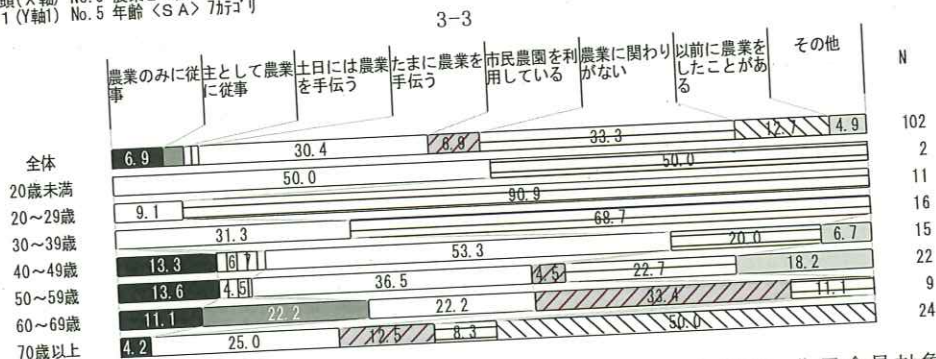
頭(X軸) No.5 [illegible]
1 (Y軸1) No.5 年齢 <SA> 7カテゴリ

3-3

| | 農業のみに従事 | 主として農業に従事 | 土日には農業を手伝う | たまに農業を手伝う | 市民農園を利用している | 農業に関わりがない | 以前に農業をしたことがある | その他 | N |
|---|---|---|---|---|---|---|---|---|---|
| 全体 | 6.9 | | | 30.4 | 6.9 | 33.3 | 12.7 | 4.9 | 102 |
| 20歳未満 | | | | 50.0 | | 50.0 | | | 2 |
| 20～29歳 | 9.1 | | | | | 90.9 | | | 11 |
| 30～39歳 | | | | 31.3 | | 68.7 | | | 16 |
| 40～49歳 | 13.3 | 6.7 | | 53.3 | | | 20.0 | 6.7 | 15 |
| 50～59歳 | 13.6 | 4.5 | | 36.5 | 4.5 | 22.7 | 18.2 | | 22 |
| 60～69歳 | 11.1 | 22.2 | | 22.2 | | 33.4 | 11.1 | | 9 |
| 70歳以上 | 4.2 | | | 25.0 | 12.5 | 8.3 | 50.0 | | 24 |